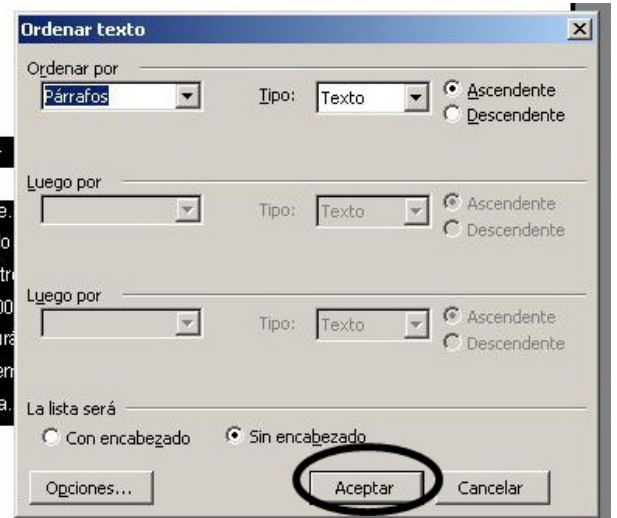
Ordenar texto

Ordenar por
Párrafos
Tipo: Texto
Ascendente
Descendente

Luego por
Tipo: Texto
Ascendente
Descendente

Luego por
Tipo: Texto
Ascendente
Descendente

La lista será
Con encabezado
Sin encabezado

Opciones...
Aceptar
Cancelar

e.
o
tr
00
ur
em
a.